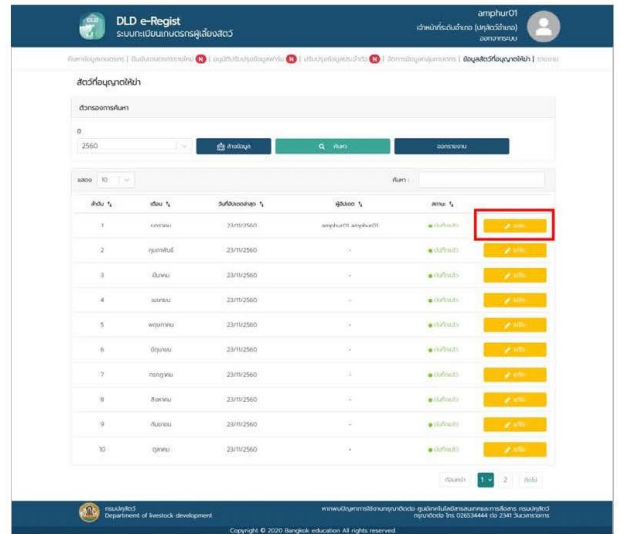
DLD e-Regist
ระบบทะเบียนเกษตรกรผู้เลี้ยงสัตว์

amphur01
เจ้าหน้าที่ระดับอำเภอ (ปศุสัตว์อำเภอ)
ออกจากระบบ

ค้นหาข้อมูลเกษตรกร | ยืนยันเกษตรกรรายใหม่ | อนุมัติปรับปรุงข้อมูลฟาร์ม | ปรับปรุงข้อมูลประจำปี | จัดการข้อมูลเกษตรกร | ข้อมูลสัตว์ที่อนุญาตให้ฆ่า | รายงาน

สัตว์ที่อนุญาตให้ฆ่า

ตัวกรองการค้นหา

ปี

2560

ล้างข้อมูล

ค้นหา

ออกรายงาน

แสดง 10

ค้นหา :

| ลำดับ | เดือน | วันที่บันทึกล่าสุด | ผู้บันทึก | สถานะ | |
|---|---|---|---|---|---|
| 1 | มกราคม | 23/11/2560 | amphur01 amphur01 | บันทึกแล้ว | แก้ไข |
| 2 | กุมภาพันธ์ | 23/11/2560 | - | บันทึกแล้ว | แก้ไข |
| 3 | มีนาคม | 23/11/2560 | - | บันทึกแล้ว | แก้ไข |
| 4 | เมษายน | 23/11/2560 | - | บันทึกแล้ว | แก้ไข |
| 5 | พฤษภาคม | 23/11/2560 | - | บันทึกแล้ว | แก้ไข |
| 6 | มิถุนายน | 23/11/2560 | - | บันทึกแล้ว | แก้ไข |
| 7 | กรกฎาคม | 23/11/2560 | - | บันทึกแล้ว | แก้ไข |
| 8 | สิงหาคม | 23/11/2560 | - | บันทึกแล้ว | แก้ไข |
| 9 | กันยายน | 23/11/2560 | - | บันทึกแล้ว | แก้ไข |
| 10 | ตุลาคม | 23/11/2560 | - | บันทึกแล้ว | แก้ไข |

ก่อนหน้า 1 2 ถัดไป

กรมปศุสัตว์
Department of livestock development

หากพบปัญหาการใช้งานกรุณาติดต่อ ศูนย์เทคโนโลยีสารสนเทศและการสื่อสาร กรมปศุสัตว์
กรุณาติดต่อ โทร 026534444 ต่อ 2341 ในเวลาราชการ

Copyright © 2020 Bangkok education All rights reserved.